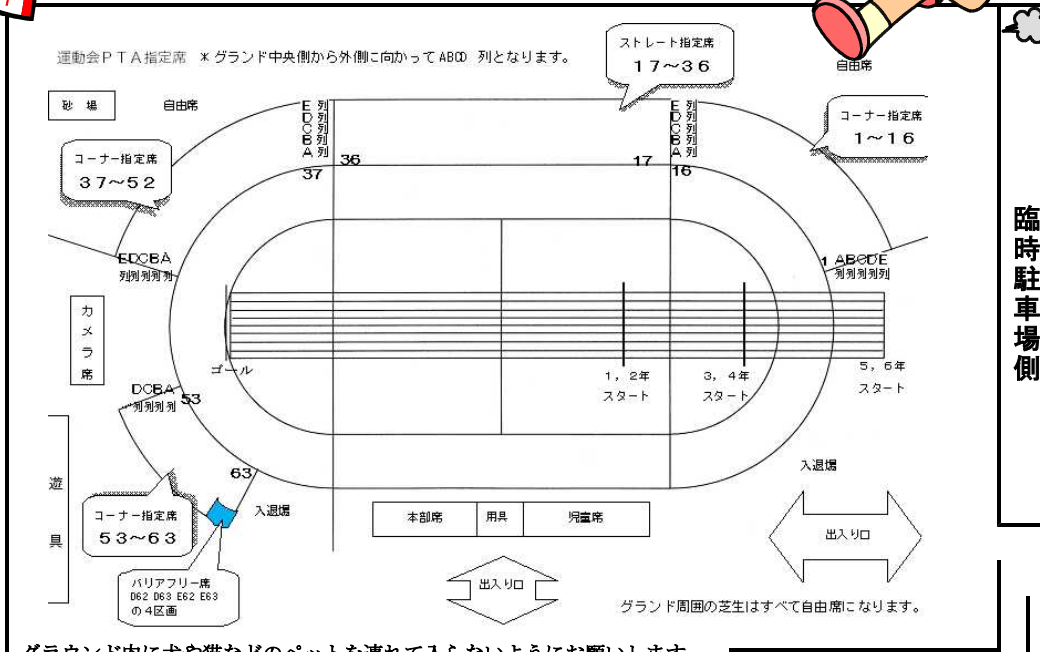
運動会PTA指定席　＊グランド中央側から外側に向かってABCD 列となります。

ストレート指定席
17～36

自由席

砂場　自由席

E列 D列 C列 B列 A列
36
37

17
16
E列 D列 C列 B列 A列

コーナー指定席
1～16

コーナー指定席
37～52

EDCBA
列列列列列

1 ABCDE
列列列列列

カメラ席

ゴール

1，2年
スタート

3，4年
スタート

5，6年
スタート

DCBA
列列列列 53

63

遊具

コーナー指定席
53～63

入退場

バリアフリー席
D62 D63 E62 E63
の4区画

本部席　用具　児童席

出入り口

入退場

出入り口

グランド周囲の芝生はすべて自由席になります。

臨時駐車場側

グラウンド内に犬や猫などのペットを連れて入らないようにお願いします。